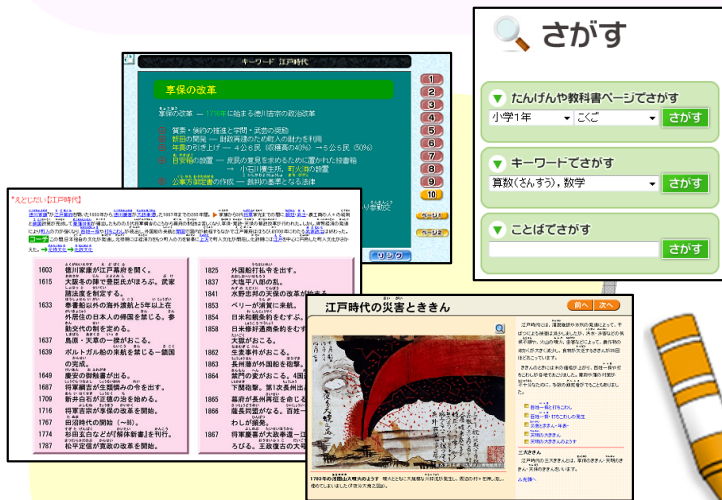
さがす

たんげんや教科書ページでさがす
小学1年
こくご
さがす

キーワードでさがす
算数(さんすう)、数学
さがす

ことばでさがす
さがす

キーワード　江戸時代

享保の改革

享保の改革 ― 1716年に始まる徳川吉宗の政治改革

質素・倹約の推進と学問・武芸の奨励
新田の開発 ― 財政再建のため町人の財力を利用
年貢の引き上げ ― 4公6民（収穫高の40%）→ 5公5民（50%）
目安箱の設置 ― 庶民の意見を求めるために置かれた投書箱
→ 小石川養生所、町火消の設置
公事方御定書の作成 ― 裁判の基準となる法律

1
2
3
4
5
6
7
8
9
10

リンク

えどじだい【江戸時代】

1603　徳川家康が江戸幕府を開く。
1615　大坂冬の陣で豊臣氏がほろぶ。武家諸法度を制定する。
1633　奉書船以外の海外渡航と5年以上在住の日本人の帰国を禁じる。参勤交代の制を定める。
1637　島原・天草の一揆がおこる。
1639　ポルトガル船の来航を禁じる－鎖国の完成。
1649　慶安の御触書が出る。
1687　将軍綱吉が生類憐みの令を出す。
1709　新井白石の正徳の治を始める。
1716　将軍吉宗が享保の改革を始める。
1767　田沼時代の開始（～86）。
1774　杉田玄白などが『解体新書』を刊行。
1787　松平定信が寛政の改革を開始。

1825　外国船打払令を出す。
1837　大塩平八郎の乱。
1841　水野忠邦の天保の改革が始まる。
1853　ペリーが浦賀に来航。
1854　日米和親条約を結ぶ。
1858　日米修好通商条約を結ぶ。
1860　大獄がおこる。
1862　生麦事件がおこる。
1863　長州藩が外国船を砲撃。
1864　禁門の変がおこる。
1866　薩長同盟。第二次長州征討。
1867　将軍慶喜が大政奉還、王政復古の大号令。

江戸時代の災害とききん

前へ　次へ

1783年の浅間山大噴火の図